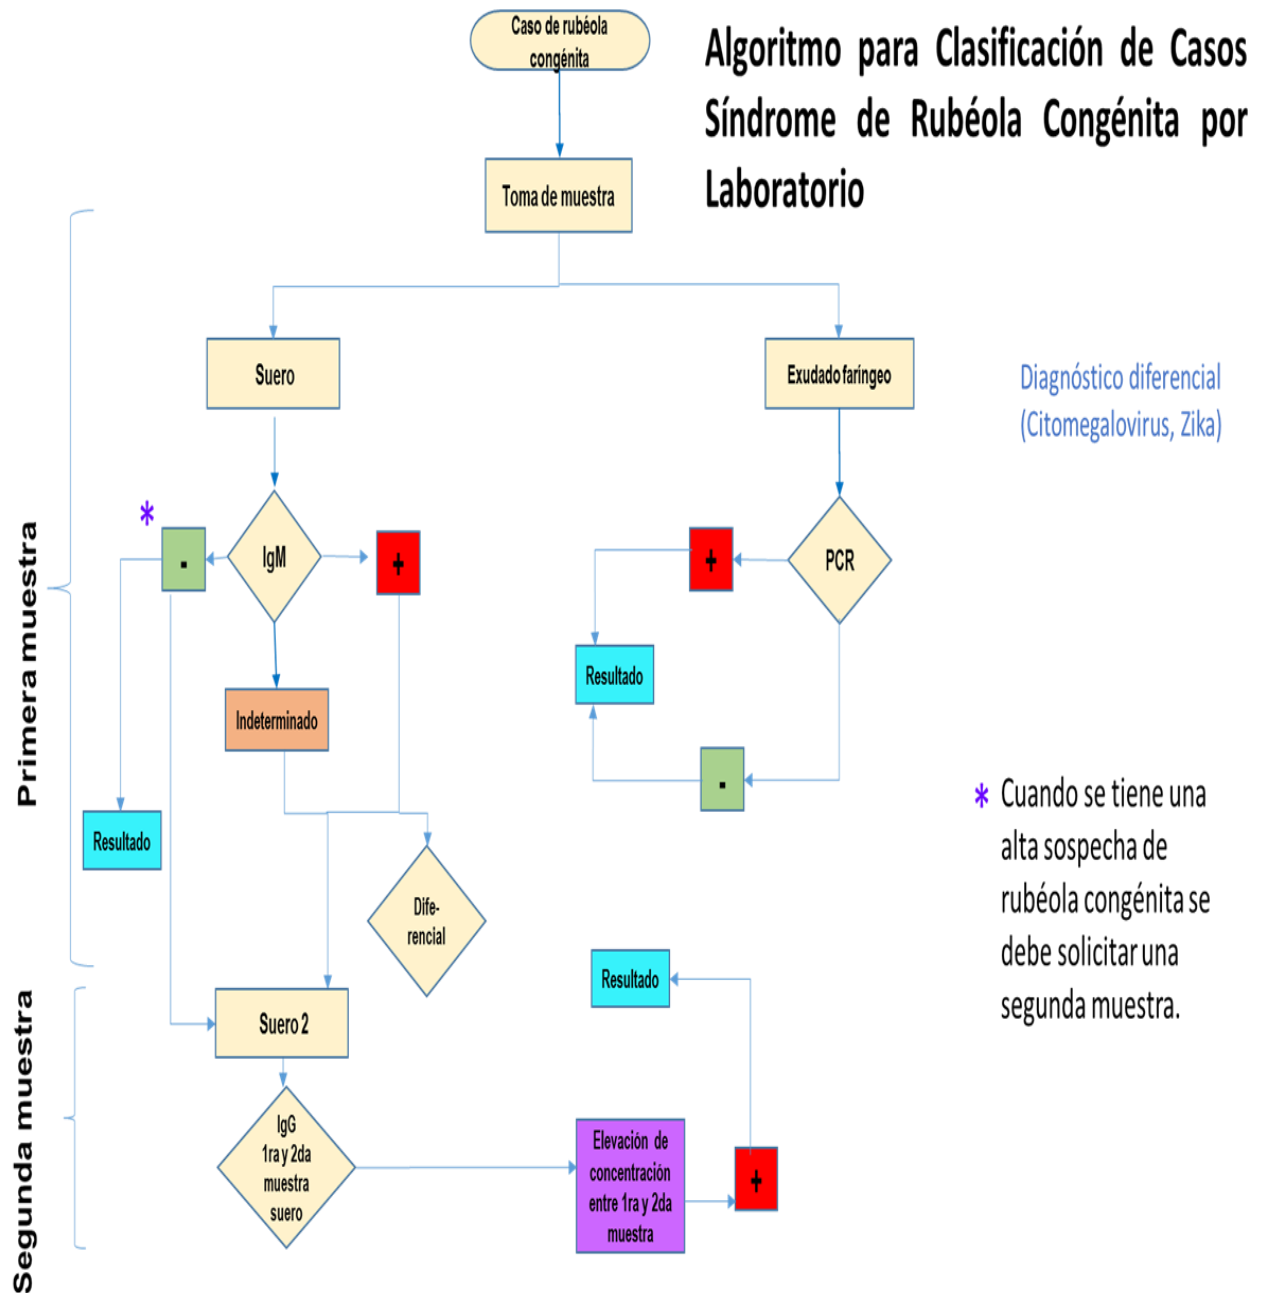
Algoritmo para Clasificación de Casos Síndrome de Rubéola Congénita por Laboratorio

Caso de rubéola congénita

Toma de muestra

Suero

Exudado faringeo

Diagnóstico diferencial (Citomegalovirus, Zika)

Primera muestra

*

-

IgM

+

+

PCR

Resultado

Indeterminado

-

Resultado

Dife-rencial

* Cuando se tiene una alta sospecha de rubéola congénita se debe solicitar una segunda muestra.

Segunda muestra

Suero 2

Resultado

IgG 1ra y 2da muestra suero

Elevación de concentración entre 1ra y 2da muestra

+